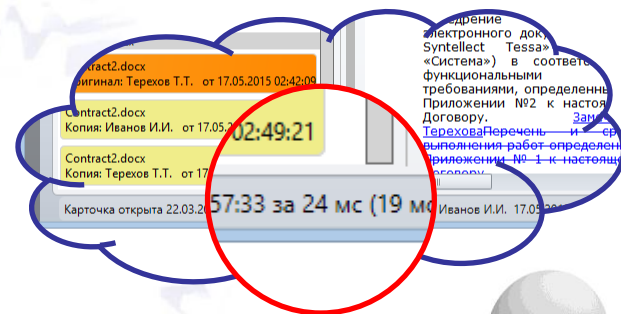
Contract2.docx
Оригинал: Терехов Т.Т. от 17.05.2015 02:42:09

Contract2.docx
Копия: Иванов И.И. от 17.05.2

02:49:21

Contract2.docx
Копия: Терехов Т.Т. от 17.05.2

Карточка открыта 22.03.20

57:33 за 24 мс (19 мс

Иванов И.И. 17.05.20

недрение электронного док Syntellect Tessa» «Система») в соответ функциональными требованиями, определенн Приложении №2 к настоя Договору. Зам Терехова Перечень и ср выполнения работ определен Приложении № 1 к настоящ Договору